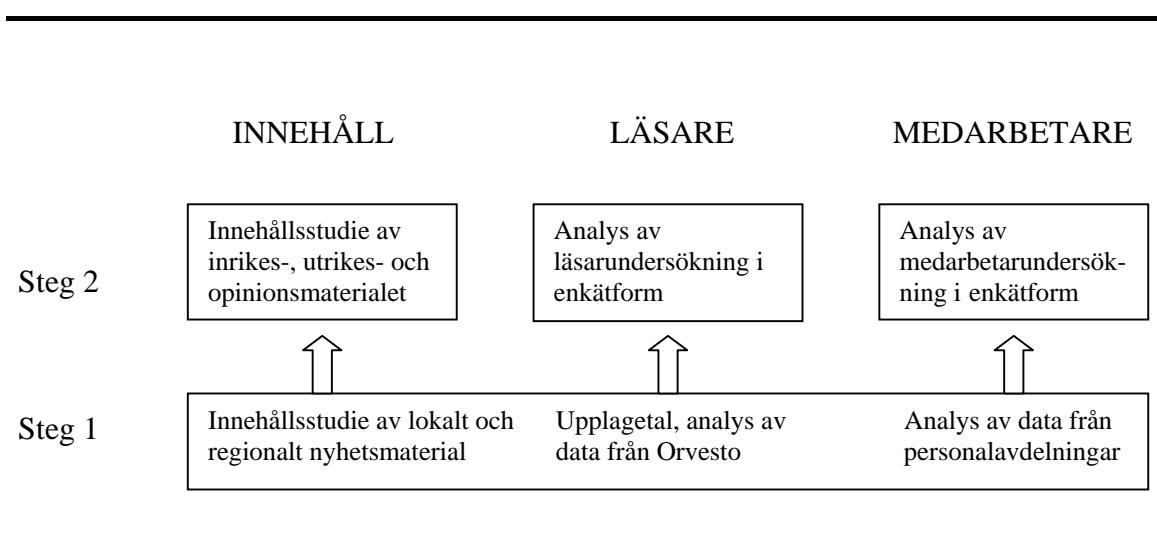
INNEHÅLL

LÄSARE

MEDARBETARE

Steg 2

Innehållsstudie av inrikes-, utrikes- och opinionsmaterialet

Analys av läsarundersökning i enkätform

Analys av medarbetarundersökning i enkätform

Steg 1

Innehållsstudie av lokalt och regionalt nyhetsmaterial

Upplagetal, analys av data från Orvesto

Analys av data från personalavdelningar